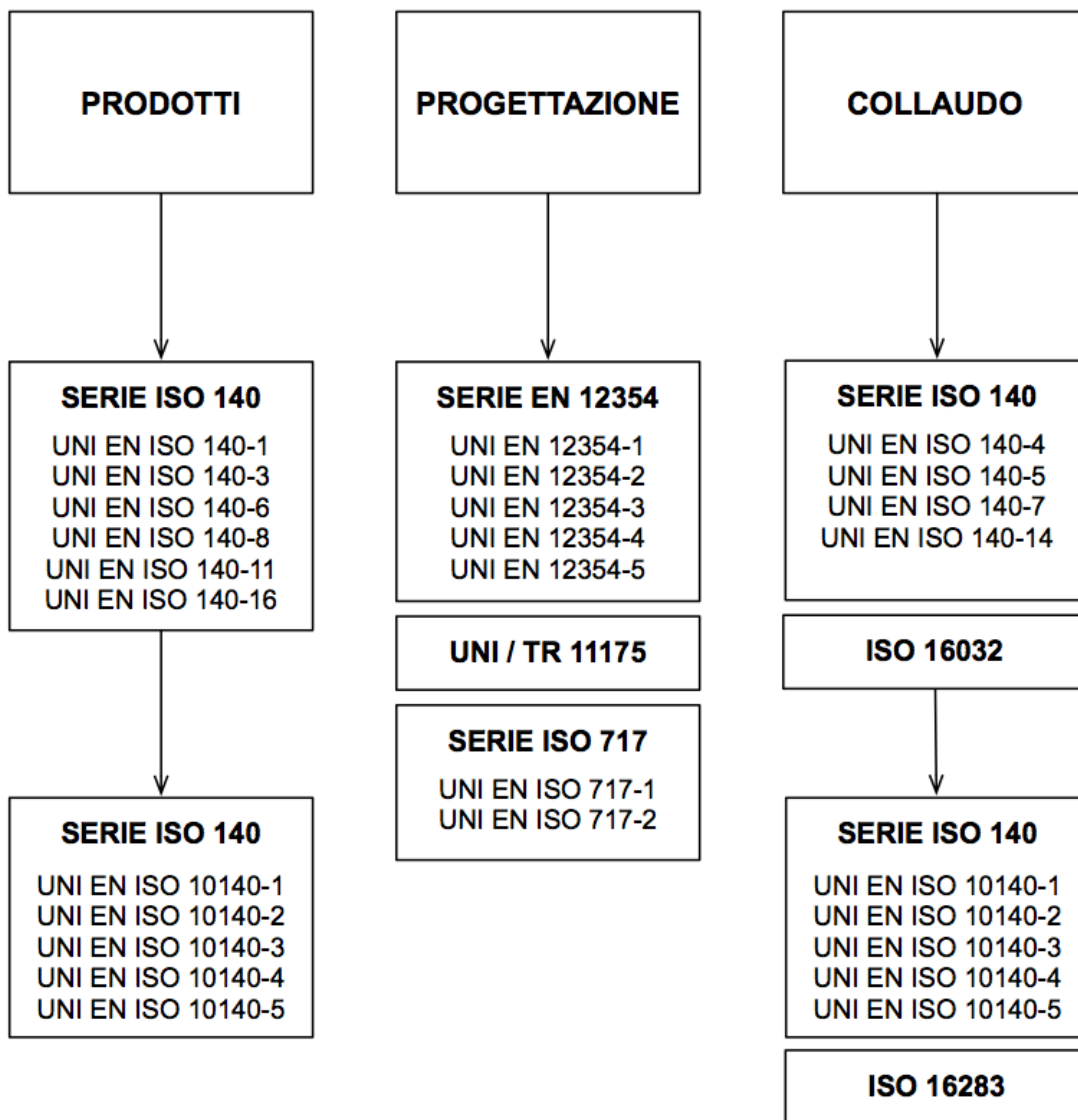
PRODOTTI

SERIE ISO 140
UNI EN ISO 140-1
UNI EN ISO 140-3
UNI EN ISO 140-6
UNI EN ISO 140-8
UNI EN ISO 140-11
UNI EN ISO 140-16

SERIE ISO 140
UNI EN ISO 10140-1
UNI EN ISO 10140-2
UNI EN ISO 10140-3
UNI EN ISO 10140-4
UNI EN ISO 10140-5

PROGETTAZIONE

SERIE EN 12354
UNI EN 12354-1
UNI EN 12354-2
UNI EN 12354-3
UNI EN 12354-4
UNI EN 12354-5

UNI / TR 11175

SERIE ISO 717
UNI EN ISO 717-1
UNI EN ISO 717-2

COLLAUDO

SERIE ISO 140
UNI EN ISO 140-4
UNI EN ISO 140-5
UNI EN ISO 140-7
UNI EN ISO 140-14

ISO 16032

SERIE ISO 140
UNI EN ISO 10140-1
UNI EN ISO 10140-2
UNI EN ISO 10140-3
UNI EN ISO 10140-4
UNI EN ISO 10140-5

ISO 16283